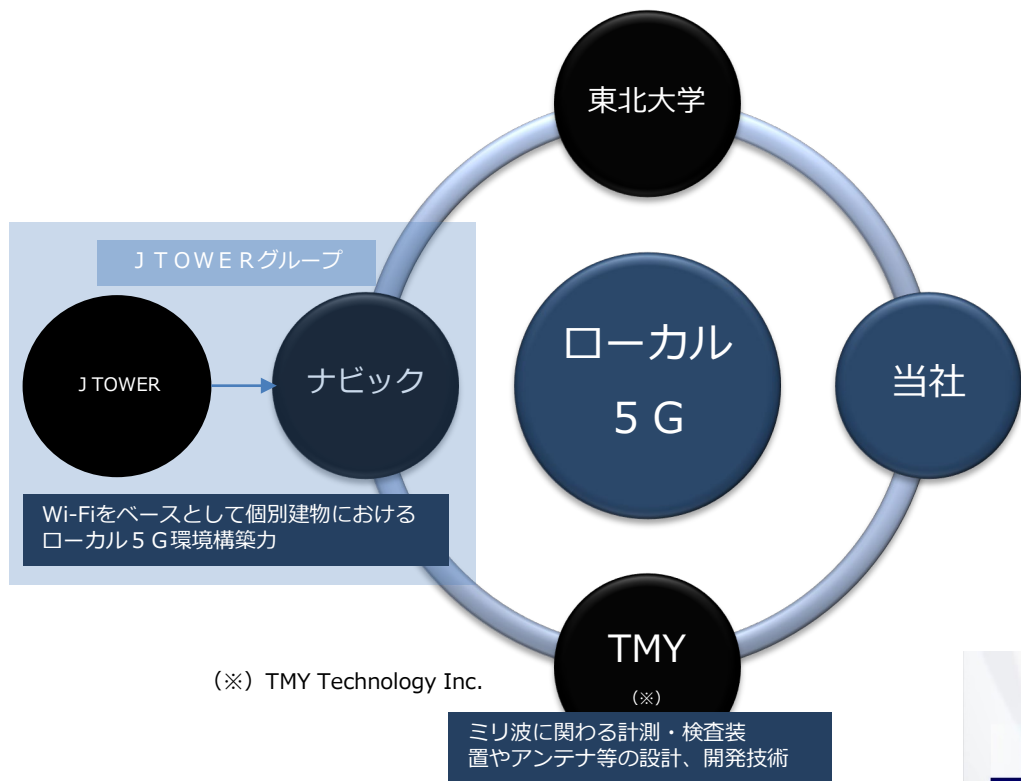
東北大学

ＪＴＯＷＥＲグループ

J TOWER

ナビック

ローカル
５Ｇ

当社

Wi-Fiをベースとして個別建物における
ローカル５Ｇ環境構築力

TMY
（※）

（※）TMY Technology Inc.

ミリ波に関わる計測・検査装置やアンテナ等の設計、開発技術